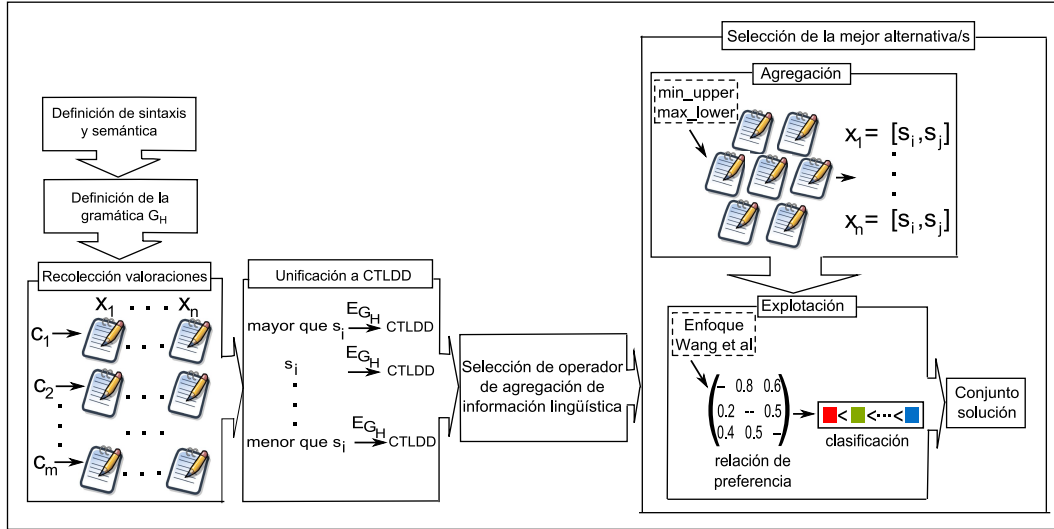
Definición de sintaxis y semántica

Definición de la gramática $G_H$

Recolección valoraciones

$x_1$ . . . . $x_n$

$c_1$

$c_2$

$c_m$

Unificación a CTLDD

mayor que $s_i$ $\xrightarrow{E_{G_H}}$ CTLDD

$s_i$ $\xrightarrow{E_{G_H}}$ CTLDD

menor que $s_i$ $\xrightarrow{E_{G_H}}$ CTLDD

Selección de operador de agregación de información lingüística

Selección de la mejor alternativa/s

Agregación

min_upper
max_lower

$x_1 = [s_i, s_j]$

$x_n = [s_i, s_j]$

Explotación

Enfoque Wang et al

$\begin{pmatrix} - & 0.8 & 0.6 \\ 0.2 & -- & 0.5 \\ 0.4 & 0.5 & - \end{pmatrix}$

relación de preferencia

< <···<

clasificación

Conjunto solución